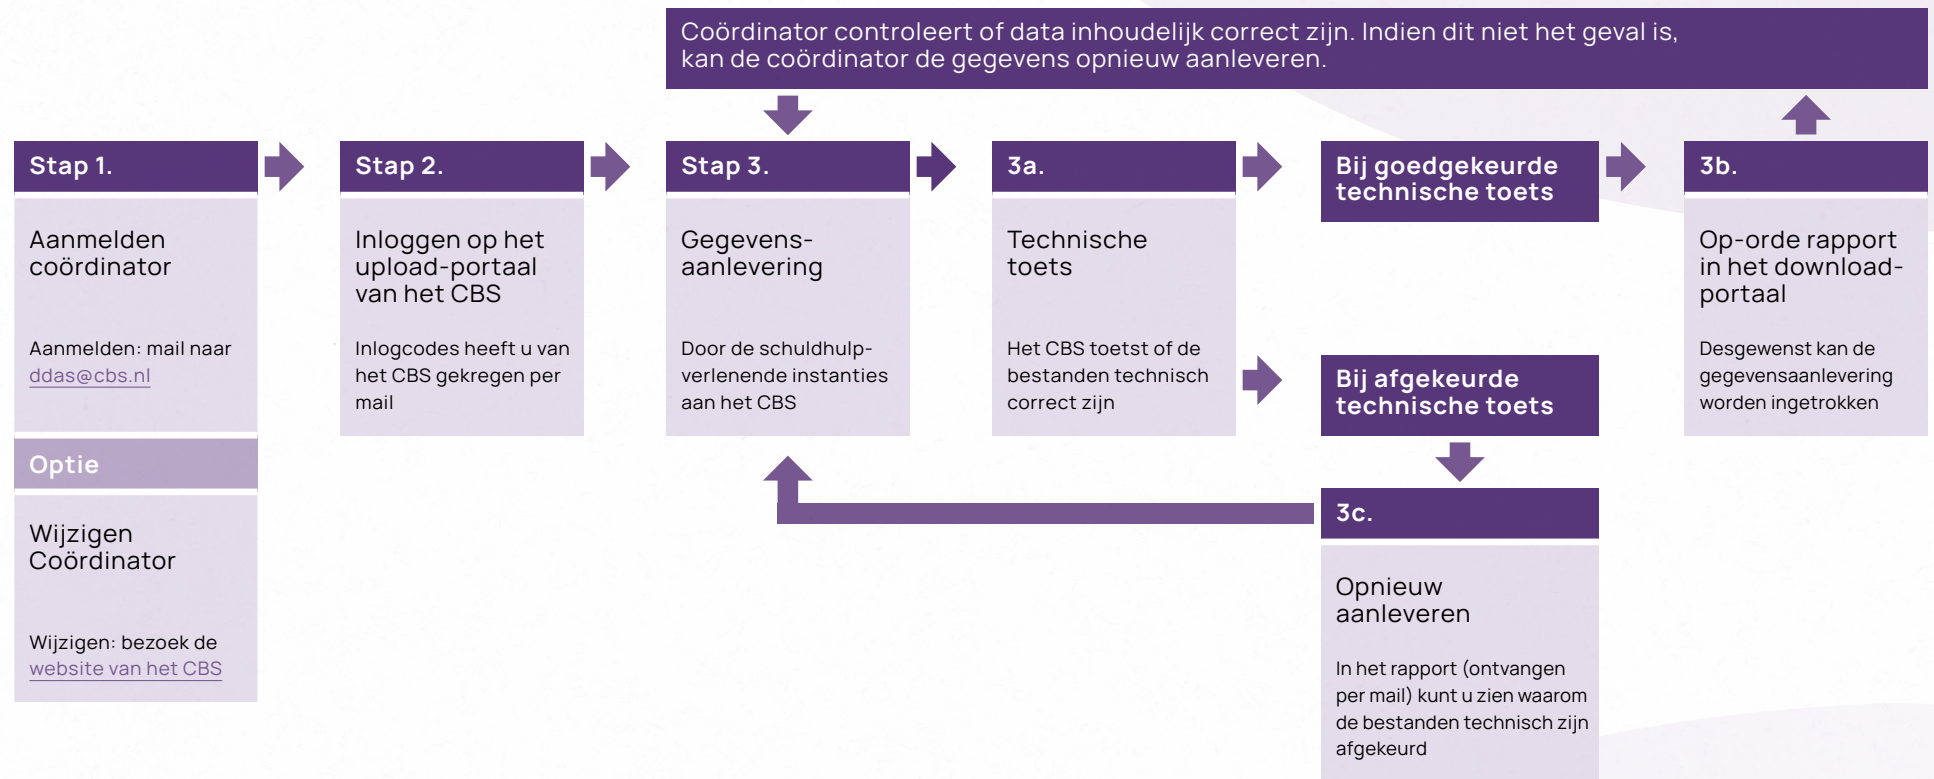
Coördinator controleert of data inhoudelijk correct zijn. Indien dit niet het geval is, kan de coördinator de gegevens opnieuw aanleveren.

Stap 1.

Aanmelden coördinator

Aanmelden: mail naar ddas@cbs.nl

Optie

Wijzigen Coördinator

Wijzigen: bezoek de website van het CBS

Stap 2.

Inloggen op het upload-portaal van het CBS

Inlogcodes heeft u van het CBS gekregen per mail

Stap 3.

Gegevens-aanlevering

Door de schuldhulp-verlenende instanties aan het CBS

3a.

Technische toets

Het CBS toetst of de bestanden technisch correct zijn

Bij goedgekeurde technische toets

Bij afgekeurde technische toets

3b.

Op-orde rapport in het download-portaal

Desgewenst kan de gegevensaanlevering worden ingetrokken

3c.

Opnieuw aanleveren

In het rapport (ontvangen per mail) kunt u zien waarom de bestanden technisch zijn afgekeurd